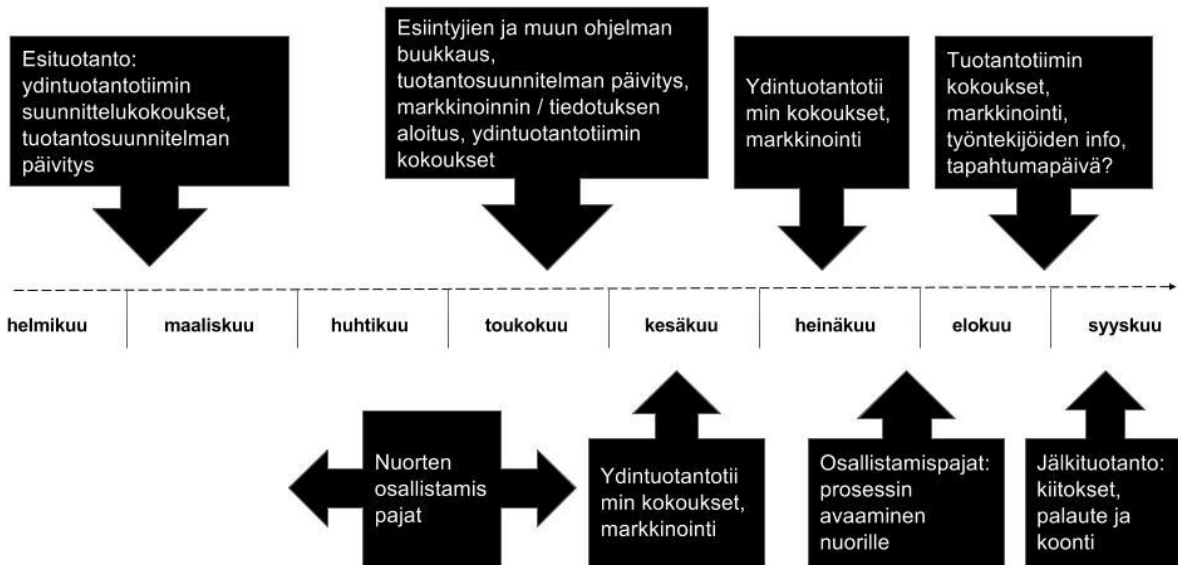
Esituotanto: ydintuotantotiimin suunnittelukokoukset, tuotantosuunnitelman päivitys

Esiintyjien ja muun ohjelman buukkaus, tuotantosuunnitelman päivitys, markkinoinnin / tiedotuksen aloitus, ydintuotantotiimin kokoukset

Ydintuotantotii min kokoukset, markkinointi

Tuotantotiimin kokoukset, markkinointi, työntekijöiden info, tapahtumapäivä?

helmikuu | maaliskuu | huhtikuu | toukokuu | kesäkuu | heinäkuu | elokuu | syyskuu

Nuorten osallistamis pajat

Ydintuotantotii min kokoukset, markkinointi

Osallistamispajat: prosessin avaaminen nuorille

Jälkituotanto: kiitokset, palaute ja koonti